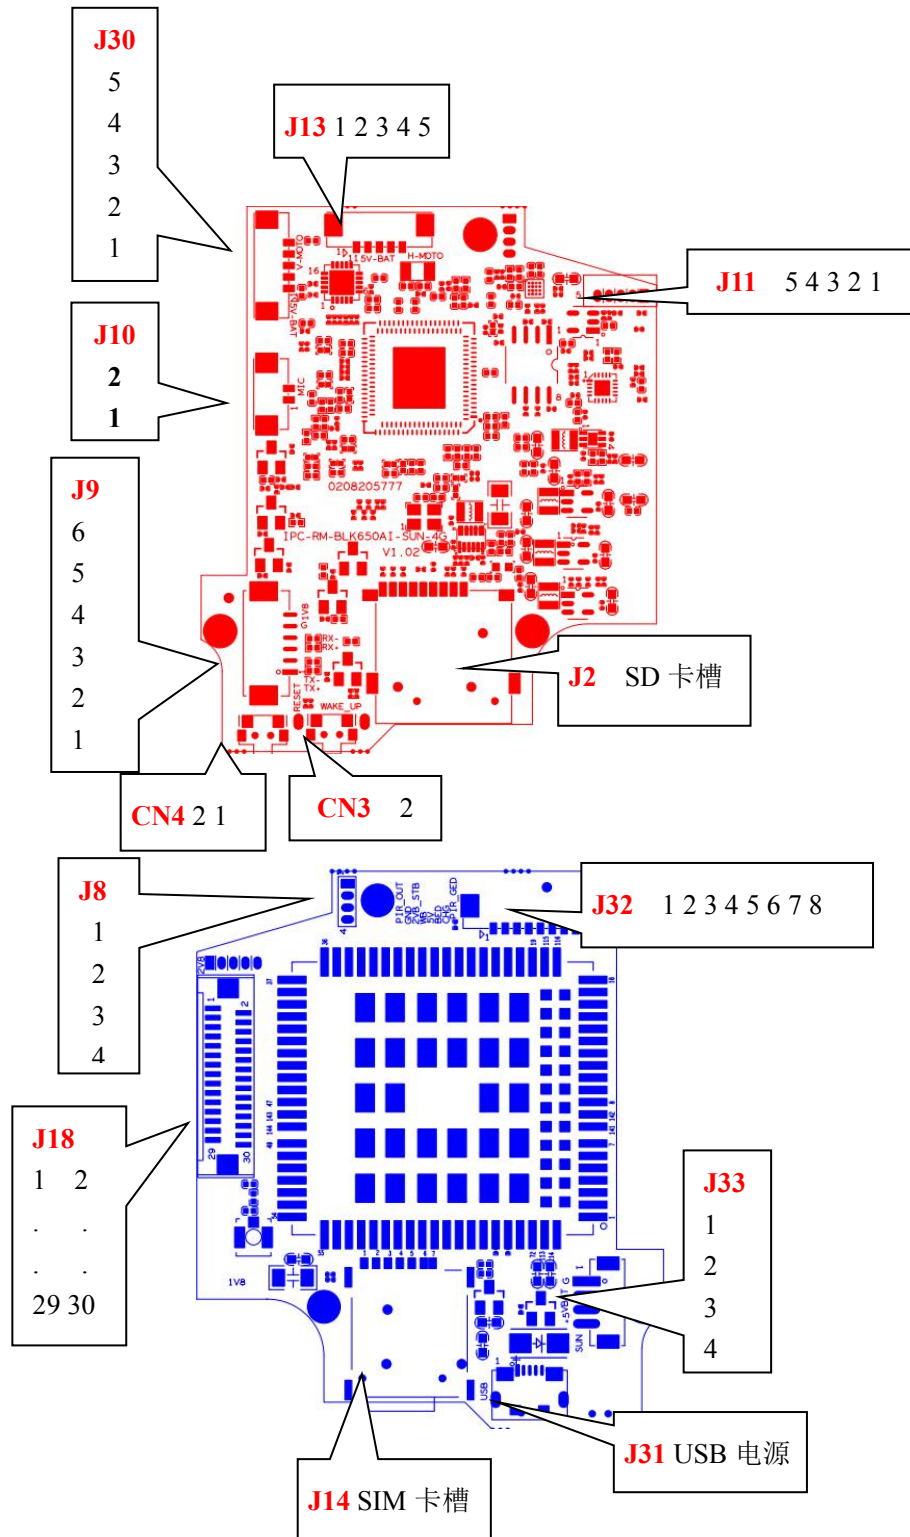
J30
5
4
3
2
1

J13 1 2 3 4 5

J11 5 4 3 2 1

J10
2
1

J9
6
5
4
3
2
1

J2 SD 卡槽

CN4 2 1

CN3 2

V-MOTO
15V-BAT
H-MOTO
MIC
0208205777
IPC-RM-BLK650AI-SUN-4G
V1.02
RX-
RX+
TX-
TX+
RESET
WAKE_UP

J8
1
2
3
4

J32 1 2 3 4 5 6 7 8

PIR_OUT
PIR_GED

J18
1 2
. .
. .
29 30

J33
1
2
3
4

1V8
SUN
USB

J31 USB 电源

J14 SIM 卡槽